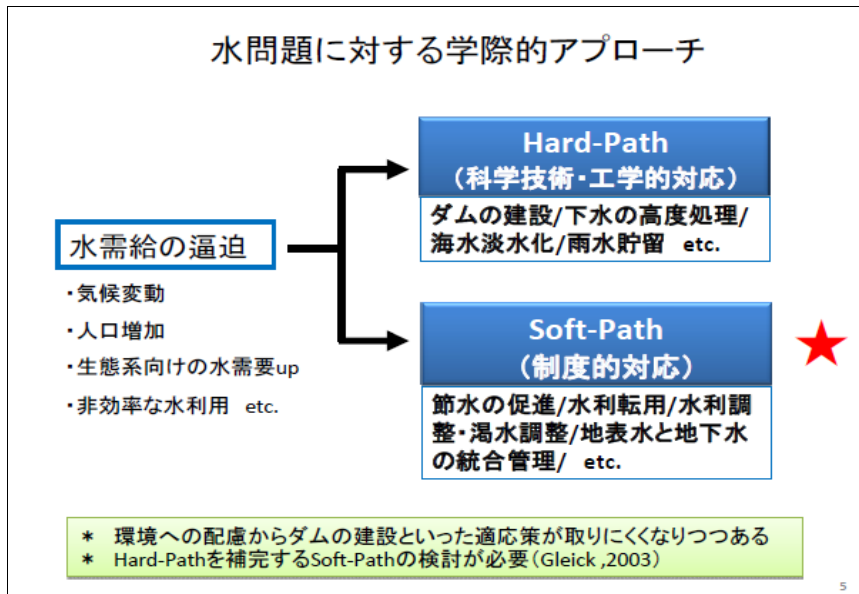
水問題に対する学際的アプローチ

水需給の逼迫

・気候変動
・人口増加
・生態系向けの水需要up
・非効率な水利用　etc.

Hard-Path
（科学技術・工学的対応）

ダムの建設/下水の高度処理/海水淡水化/雨水貯留　etc.

Soft-Path
（制度的対応）

節水の促進/水利転用/水利調整・渇水調整/地表水と地下水の統合管理/　etc.

＊　環境への配慮からダムの建設といった適応策が取りにくくなりつつある
＊　Hard-Pathを補完するSoft-Pathの検討が必要（Gleick ,2003）

5